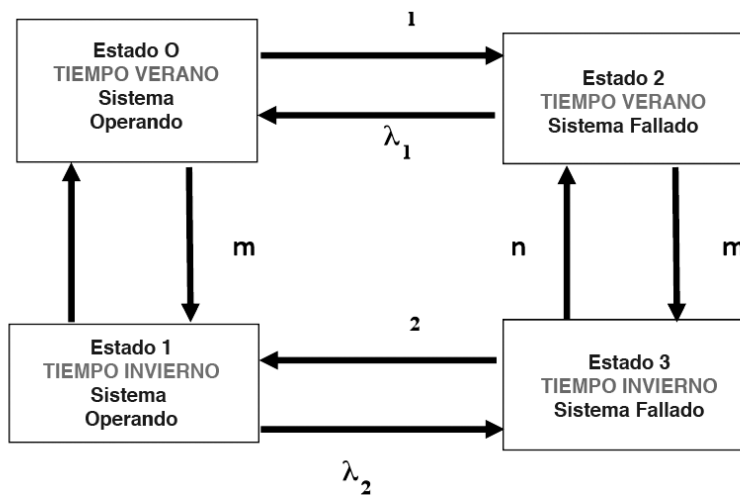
Estado O
TIEMPO VERANO
Sistema
Operando

1

Estado 2
TIEMPO VERANO
Sistema Fallado

$\lambda_1$

m

n

m

Estado 1
TIEMPO INVIERNO
Sistema
Operando

2

Estado 3
TIEMPO INVIERNO
Sistema Fallado

$\lambda_2$